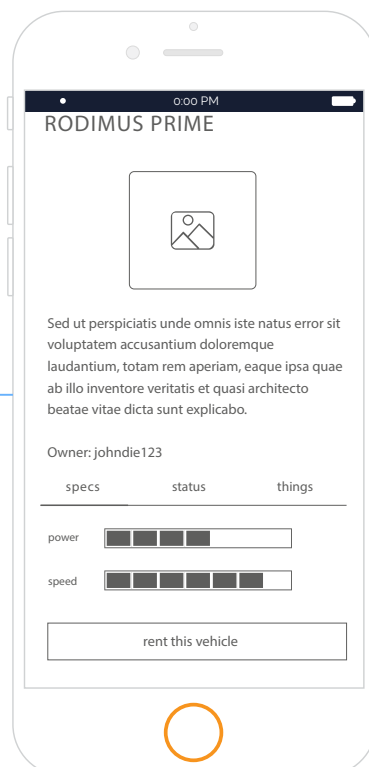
0:00 PM

RODIMUS PRIME

Sed ut perspiciatis unde omnis iste natus error sit voluptatem accusantium doloremque laudantium, totam rem aperiam, eaque ipsa quae ab illo inventore veritatis et quasi architecto beatae vitae dicta sunt explicabo.

Owner: johndie123

specs status things

power

speed

rent this vehicle